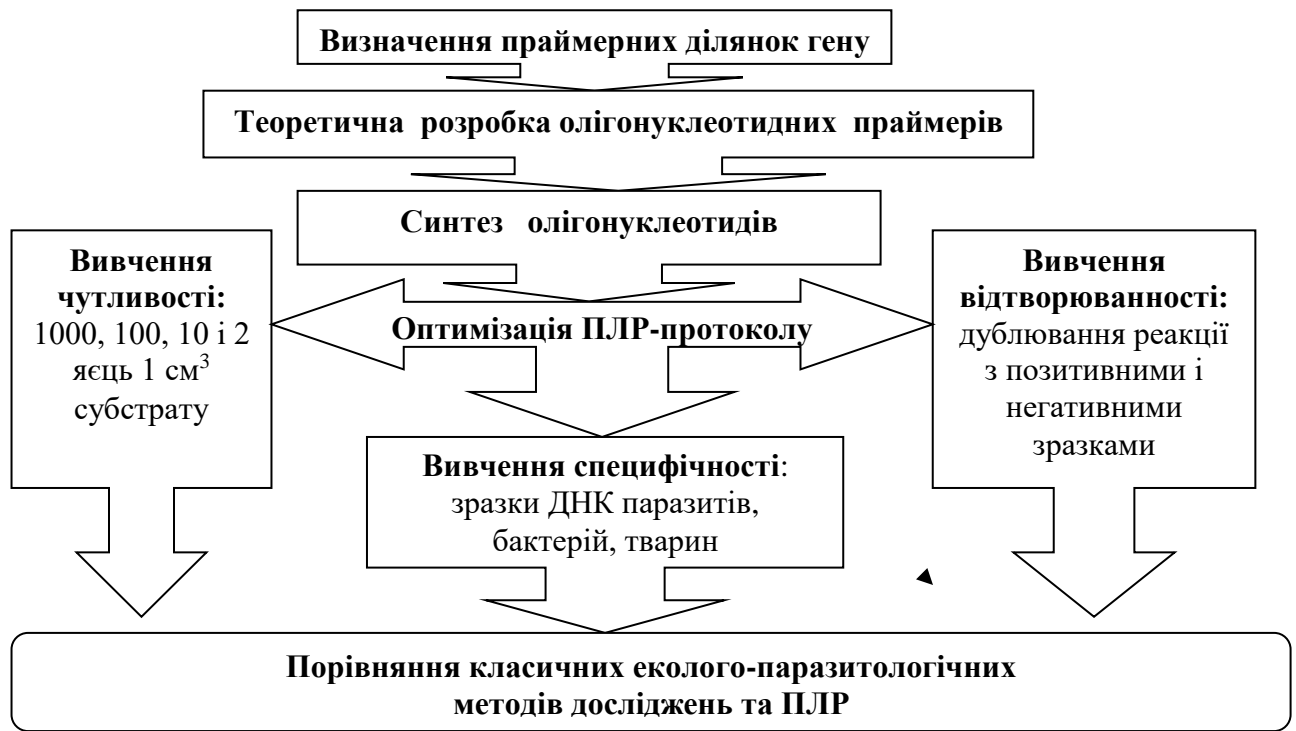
Визначення праймерних ділянок гену

Теоретична розробка олігонуклеотидних праймерів

Синтез олігонуклеотидів

Вивчення чутливості: 1000, 100, 10 і 2 яєць 1 см$^3$ субстрату

Оптимізація ПЛР-протоколу

Вивчення відтворюванності: дублювання реакції з позитивними і негативними зразками

Вивчення специфічності: зразки ДНК паразитів, бактерій, тварин

Порівняння класичних еколого-паразитологічних методів досліджень та ПЛР